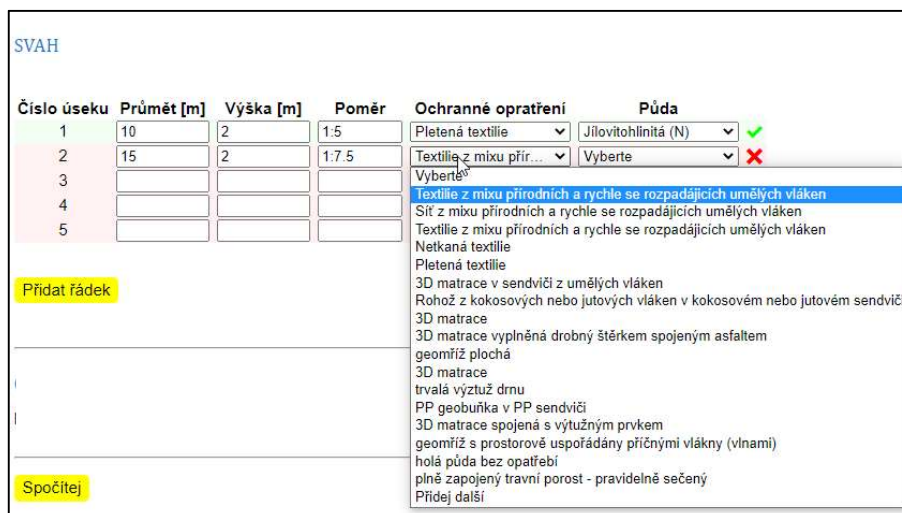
SVAH

| Číslo úseku | Průmět [m] | Výška [m] | Poměr | Ochranné opatření | Půda |
|---|---|---|---|---|---|
| 1 | 10 | 2 | 1:5 | Pletená textilie | Jílovitohlinitá (N) |
| 2 | 15 | 2 | 1:7.5 | Textilie z mixu přír... | Vyberte |
| 3 | | | | | |
| 4 | | | | | |
| 5 | | | | | |

Vyberte
Textilie z mixu přírodních a rychle se rozpadájících umělých vláken
Síť z mixu přírodních a rychle se rozpadájících umělých vláken
Textilie z mixu přírodních a rychle se rozpadájících umělých vláken
Netkaná textilie
Pletená textilie
3D matrace v sendviči z umělých vláken
Rohož z kokosových nebo jutových vláken v kokosovém nebo jutovém sendvič
3D matrace
3D matrace vyplněná drobný štěrkem spojeným asfaltem
geomříž plochá
3D matrace
trvalá výztuž drnu
PP geobuňka v PP sendviči
3D matrace spojená s výztužným prvkem
geomříž s prostorově uspořádány příčnými vlákny (vlnami)
holá půda bez opatření
plně zapojený travní porost - pravidelně sečený
Přidej další

Přidat řádek

Spočítej